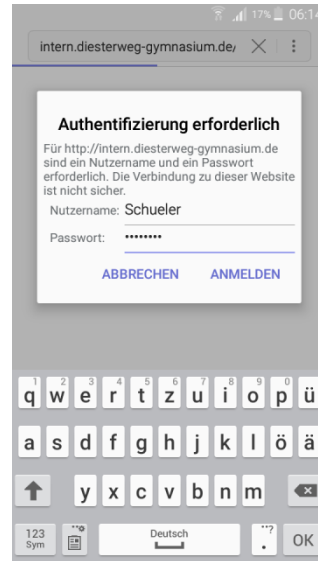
17% 06:14

intern.diesterweg-gymnasium.de/

Authentifizierung erforderlich

Für http://intern.diesterweg-gymnasium.de sind ein Nutzername und ein Passwort erforderlich. Die Verbindung zu dieser Website ist nicht sicher.

Nutzername: Schueler

Passwort: ••••••••

ABBRECHEN ANMELDEN

1 2 3 4 5 6 7 8 9 0
q w e r t z u i o p ü
a s d f g h j k l ö ä
y x c v b n m

123 Sym
Deutsch
OK